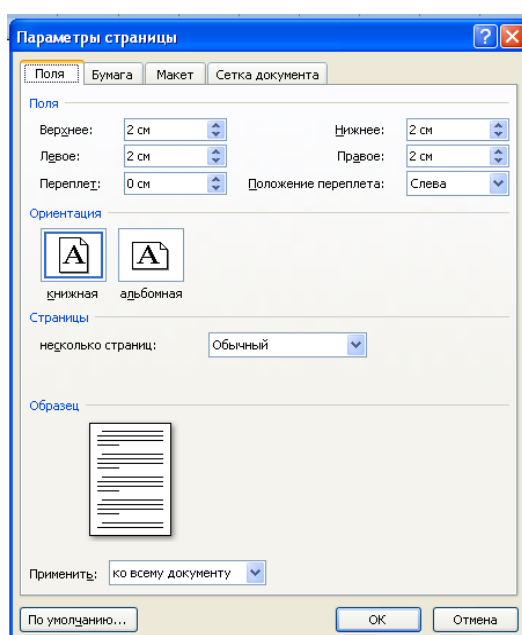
Параметры страницы

Поля | Бумага | Макет | Сетка документа

Поля

Верхнее: 2 см
Нижнее: 2 см
Левое: 2 см
Правое: 2 см
Переплет: 0 см
Положение переплета: Слева

Ориентация

A
книжная

A
альбомная

Страницы

несколько страниц: Обычный

Образец

Применить: ко всему документу

По умолчанию... | ОК | Отмена